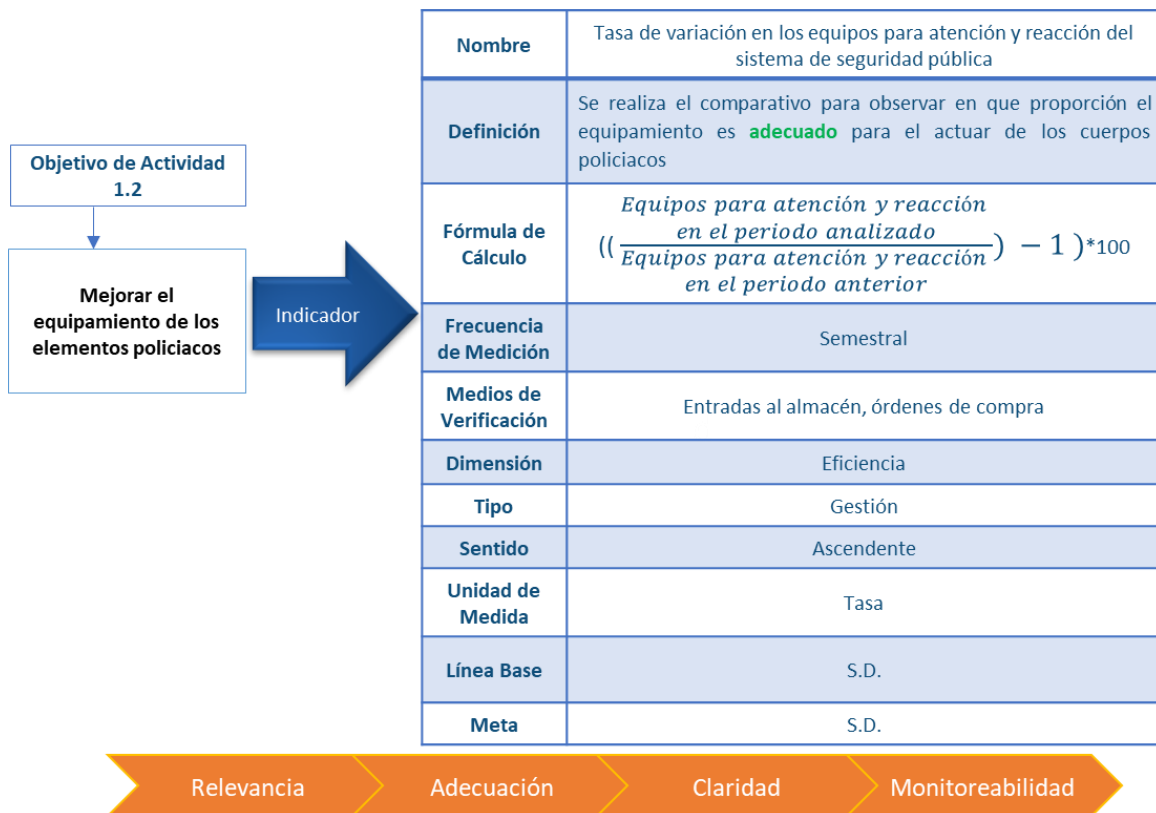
Objetivo de Actividad 1.2

Mejorar el equipamiento de los elementos policiacos

Indicador

| Nombre | Tasa de variación en los equipos para atención y reacción del sistema de seguridad pública |
|---|---|
| Definición | Se realiza el comparativo para observar en que proporción el equipamiento es adecuado para el actuar de los cuerpos policiacos |
| Fórmula de Cálculo | $((\frac{Equipos\ para\ atención\ y\ reacción\ en\ el\ periodo\ analizado}{Equipos\ para\ atención\ y\ reacción\ en\ el\ periodo\ anterior}) - 1)*100$ |
| Frecuencia de Medición | Semestral |
| Medios de Verificación | Entradas al almacén, órdenes de compra |
| Dimensión | Eficiencia |
| Tipo | Gestión |
| Sentido | Ascendente |
| Unidad de Medida | Tasa |
| Línea Base | S.D. |
| Meta | S.D. |

Relevancia
Adecuación
Claridad
Monitoreabilidad